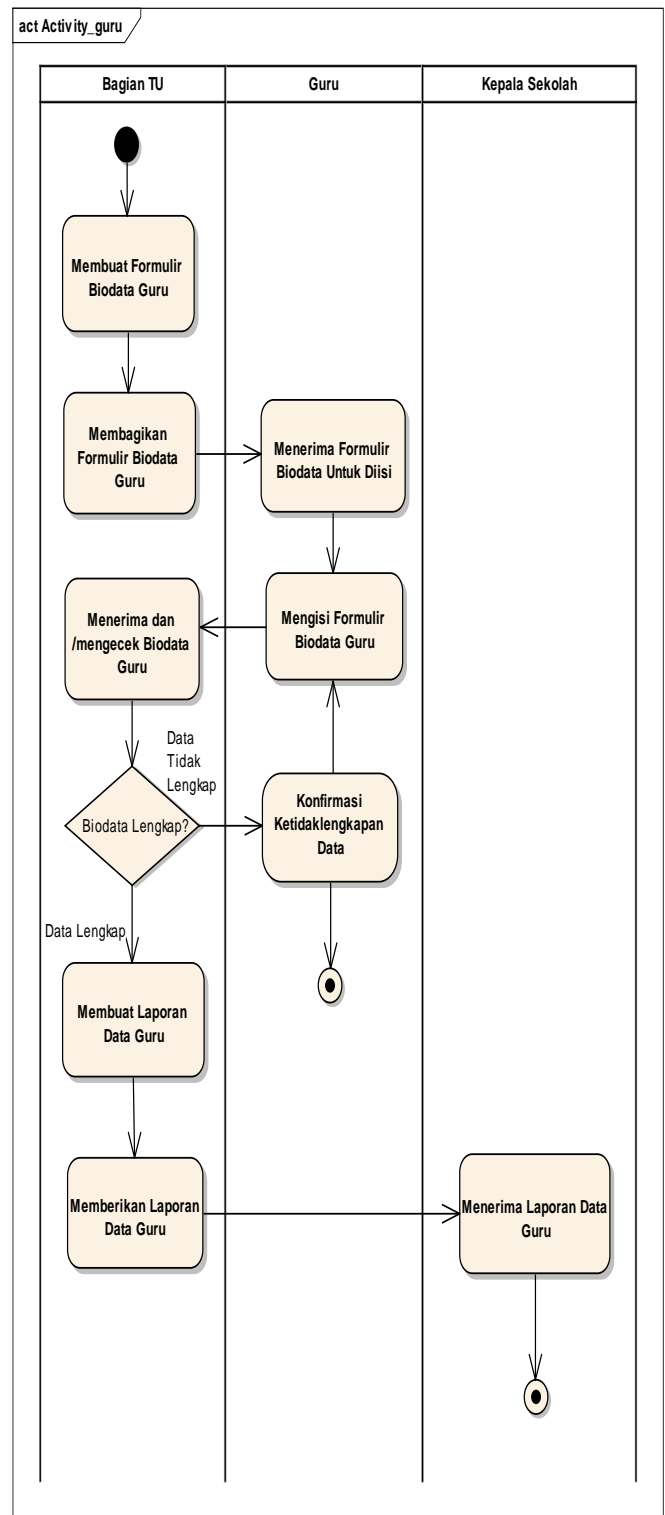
act Activity_guru

Bagian TU

Guru

Kepala Sekolah

Membuat Formulir Biodata Guru

Membagikan Formulir Biodata Guru

Menerima Formulir Biodata Untuk Diisi

Menerima dan /mengecek Biodata Guru

Mengisi Formulir Biodata Guru

Data Tidak Lengkap

Biodata Lengkap?

Konfirmasi Ketidaklengkapan Data

Data Lengkap

Membuat Laporan Data Guru

Memberikan Laporan Data Guru

Menerima Laporan Data Guru